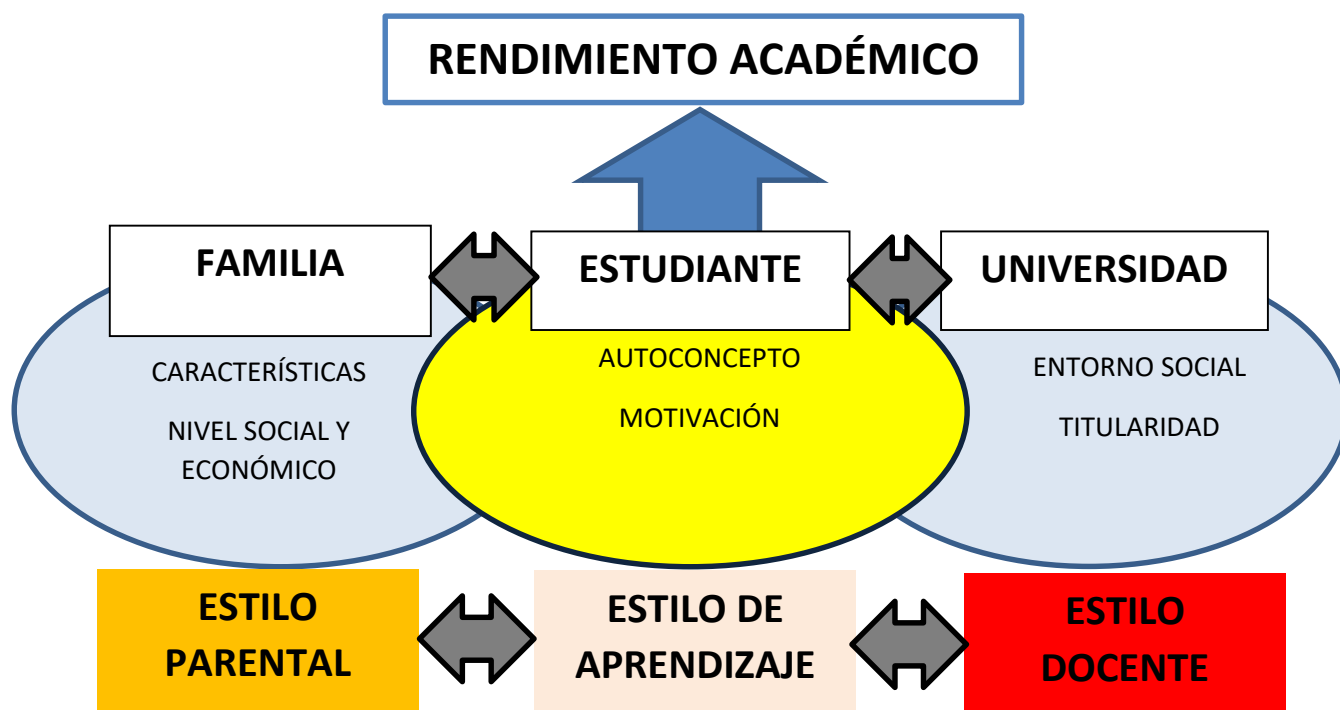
RENDIMIENTO ACADÉMICO

FAMILIA

ESTUDIANTE

UNIVERSIDAD

CARACTERÍSTICAS

NIVEL SOCIAL Y ECONÓMICO

AUTOCONCEPTO

MOTIVACIÓN

ENTORNO SOCIAL

TITULARIDAD

ESTILO PARENTAL

ESTILO DE APRENDIZAJE

ESTILO DOCENTE